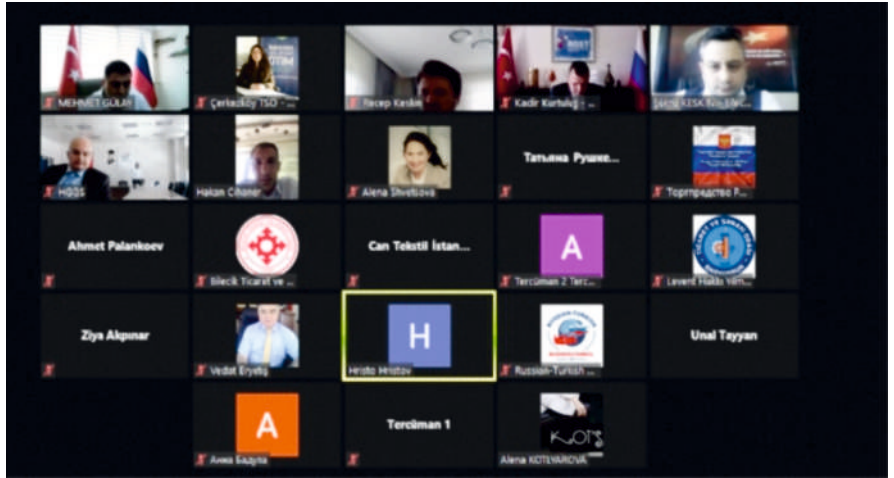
MEHMET GÜLAR

Çerkezköy TSO - ...

Recep Keskin

Kadir Kurtuluş - ...

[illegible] KESK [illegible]

HGGS

Hakan Cihaner

Alena Shvetsova

Татьяна Рушке...

Торгпредство Р...

Ahmet Palankoev

Bilecik Ticaret ve ...

Can Tekstil İstan...

A

Tercüman 2 Terc...

Levent Haklı Yım...

Ziya Akpınar

Vedat Eryetiş

H

Hristo Hristov

Russian-Turkish ...

Unal Tayyan

A

Анна Бадула

Tercüman 1

KOT

Alena KOTLYAROVA